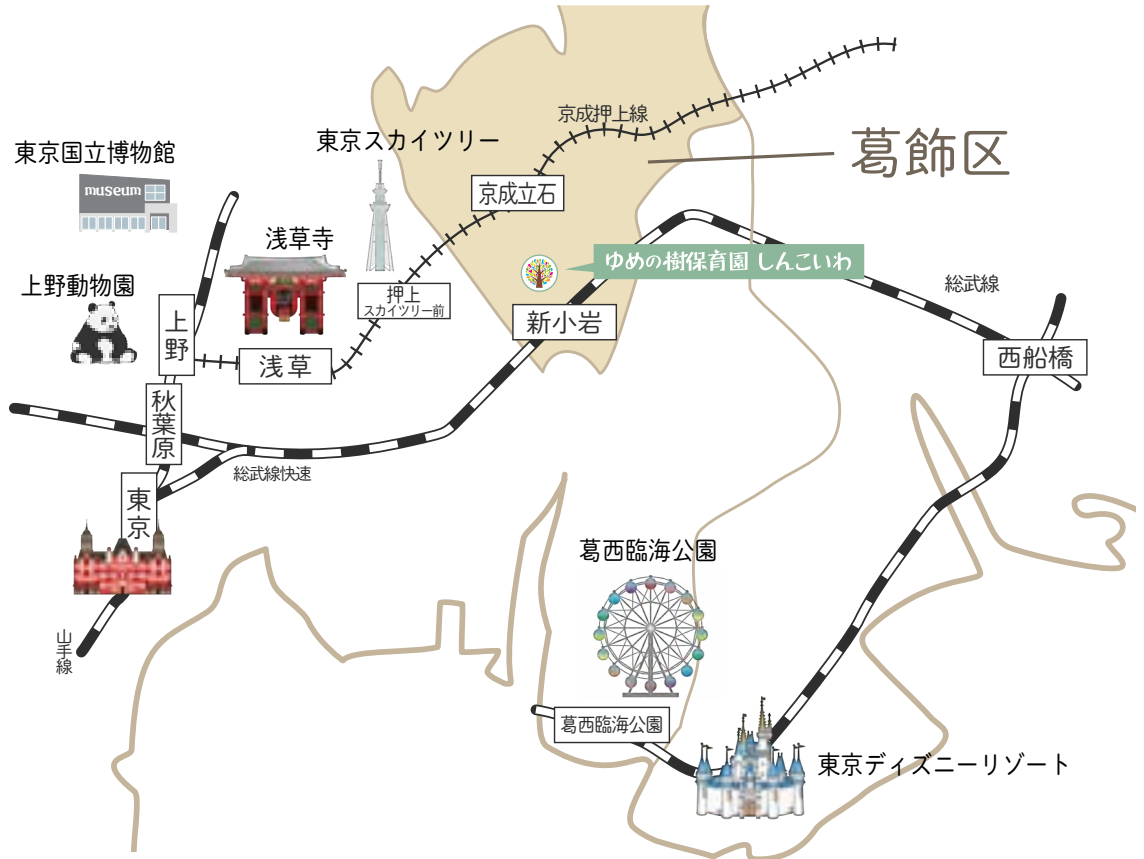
京成押上線

葛飾区

東京国立博物館

museum

東京スカイツリー

京成立石

浅草寺

ゆめの樹保育園 しんこいわ

総武線

上野動物園

押上
スカイツリー前

新小岩

上野

浅草

西船橋

秋葉原

総武線快速

東京

葛西臨海公園

山手線

葛西臨海公園

東京ディズニーリゾート